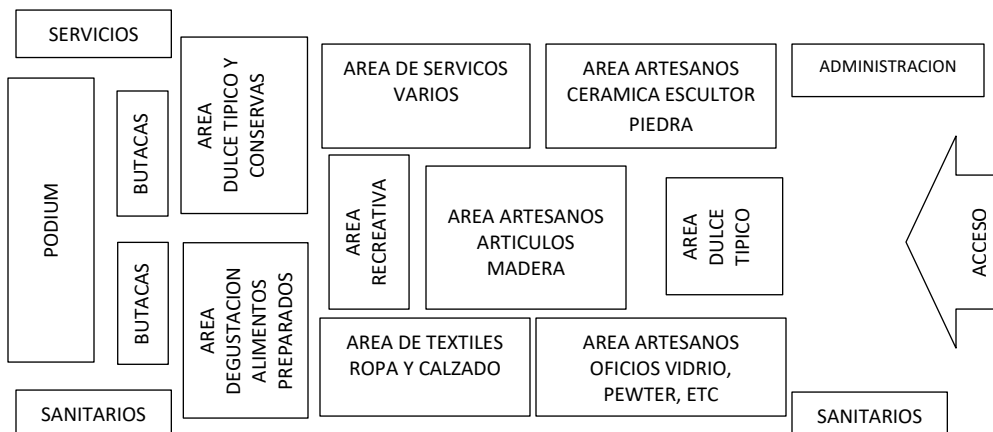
SERVICIOS

PODIUM

BUTACAS

BUTACAS

AREA DULCE TIPICO Y CONSERVAS

AREA DEGUSTACION ALIMENTOS PREPARADOS

AREA DE SERVICOS VARIOS

AREA RECREATIVA

AREA ARTESANOS ARTICULOS MADERA

AREA DE TEXTILES ROPA Y CALZADO

AREA ARTESANOS CERAMICA ESCULTOR PIEDRA

AREA DULCE TIPICO

AREA ARTESANOS OFICIOS VIDRIO, PEWTER, ETC

ADMINISTRACION

ACCESO

SANITARIOS

SANITARIOS